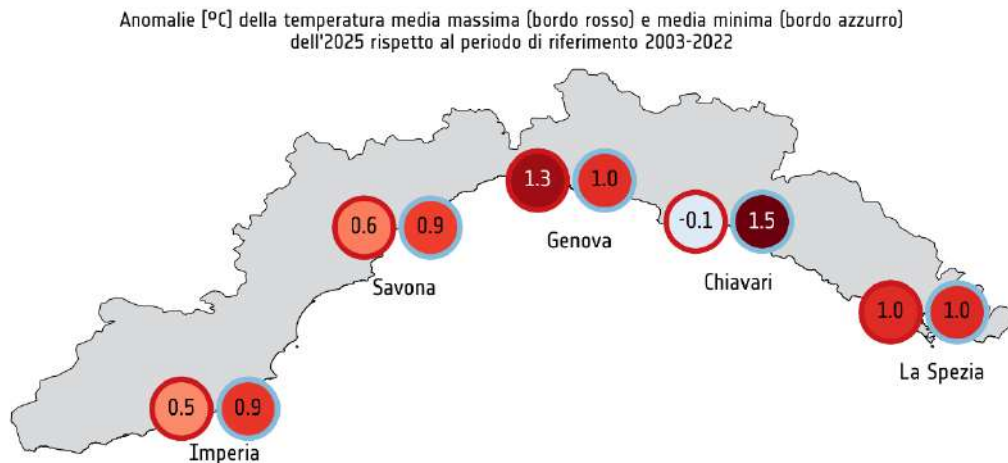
Anomalie [ºC] della temperatura media massima (bordo rosso) e media minima (bordo azzurro) dell'2025 rispetto al periodo di riferimento 2003-2022

1.3
1.0
Genova

0.6
0.9
Savona

-0.1
1.5
Chiavari

1.0
1.0
La Spezia

0.5
0.9
Imperia